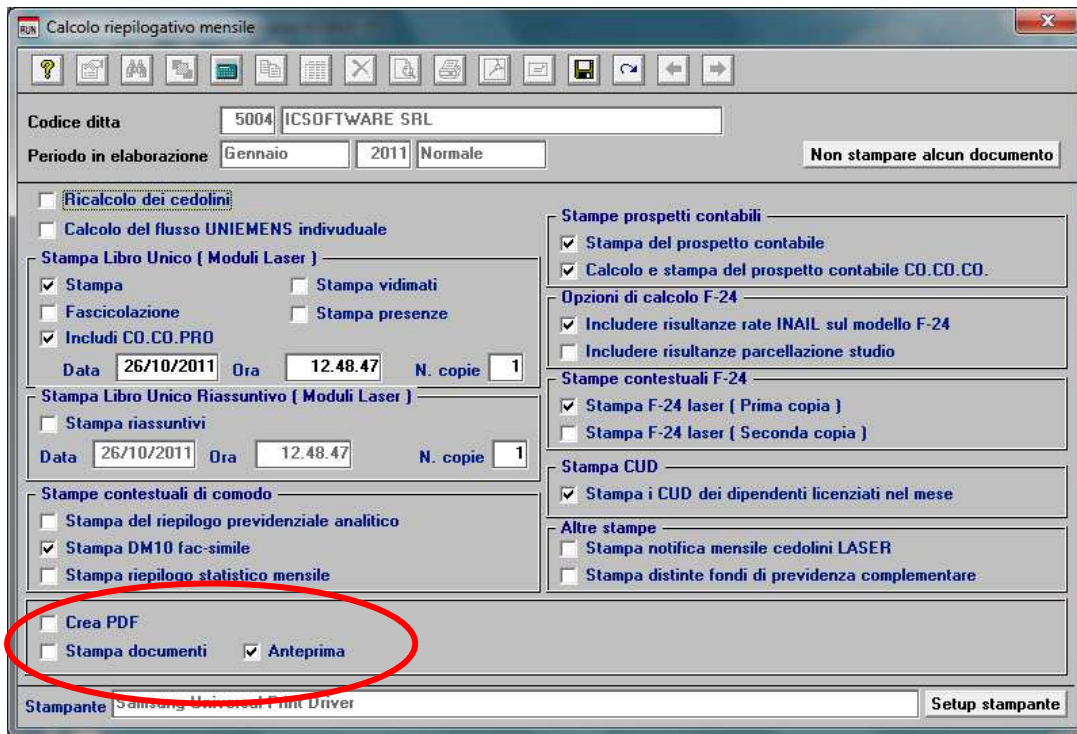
RUN Calcolo riepilogativo mensile

Codice ditta 5004 ICSOFTWARE SRL

Periodo in elaborazione Gennaio 2011 Normale

Non stampare alcun documento

Ricalcolo dei cedolini

Calcolo del flusso UNIEMENS indivduale

Stampa Libro Unico ( Moduli Laser )

Stampa

Stampa vidimati

Fascicolazione

Stampa presenze

Includi CO.CO.PRO

Data 26/10/2011 Ora 12.48.47 N. copie 1

Stampa Libro Unico Riassuntivo ( Moduli Laser )

Stampa riassuntivi

Data 26/10/2011 Ora 12.48.47 N. copie 1

Stampe contestuali di comodo

Stampa del riepilogo previdenziale analitico

Stampa DM10 fac-simile

Stampa riepilogo statistico mensile

Stampe prospetti contabili

Stampa del prospetto contabile

Calcolo e stampa del prospetto contabile CO.CO.CO.

Opzioni di calcolo F-24

Includere risultanze rate INAIL sul modello F-24

Includere risultanze parcellazione studio

Stampe contestuali F-24

Stampa F-24 laser ( Prima copia )

Stampa F-24 laser ( Seconda copia )

Stampa CUD

Stampa i CUD dei dipendenti licenziati nel mese

Altre stampe

Stampa notifica mensile cedolini LASER

Stampa distinte fondi di previdenza complementare

Crea PDF

Stampa documenti

Anteprima

Stampante Samsung Universal Print Driver

Setup stampante